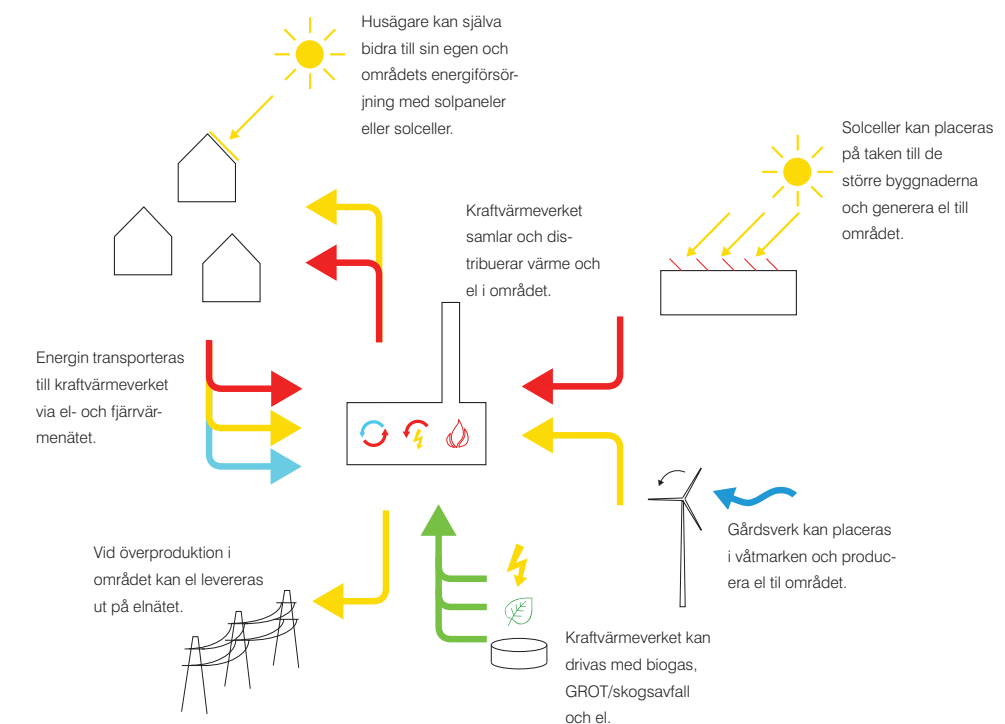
Husägare kan själva bidra till sin egen och områdets energiförsörjning med solpaneler eller solceller.

Solceller kan placeras på taken till de större byggnaderna och generera el till området.

Kraftvärmeverket samlar och distribuerar värme och el i området.

Energin transporteras till kraftvärmeverket via el- och fjärrvärmenätet.

Gårdsverk kan placeras i våtmarken och producera el til området.

Vid överproduktion i området kan el levereras ut på elnätet.

Kraftvärmeverket kan drivas med biogas, GROT/skogsavfall och el.